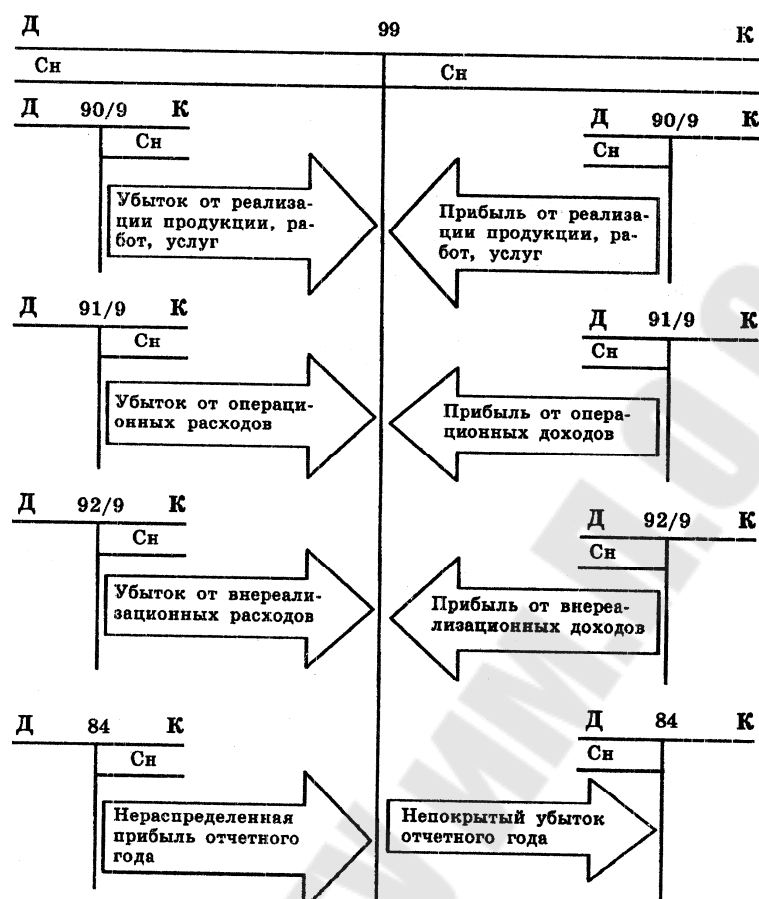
Д 99 К

Сн

Сн

Д 90/9 К

Сн

Убыток от реализации продукции, работ, услуг

Д 90/9 К

Сн

Прибыль от реализации продукции, работ, услуг

Д 91/9 К

Сн

Убыток от операционных расходов

Д 91/9 К

Сн

Прибыль от операционных доходов

Д 92/9 К

Сн

Убыток от внереализационных расходов

Д 92/9 К

Сн

Прибыль от внереализационных доходов

Д 84 К

Сн

Нераспределенная прибыль отчетного года

Д 84 К

Сн

Непокрытый убыток отчетного года